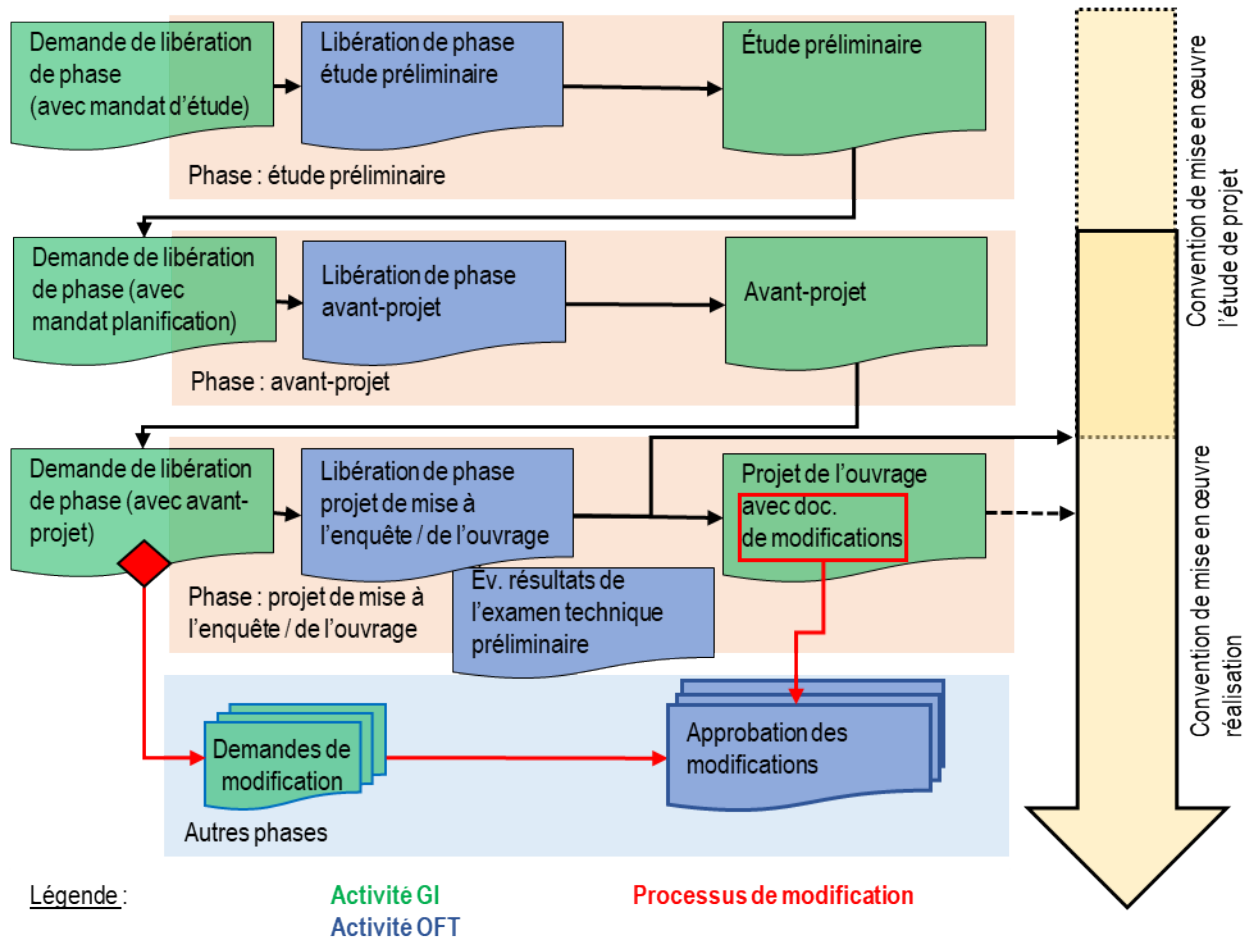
Demande de libération de phase (avec mandat d'étude)

Libération de phase étude préliminaire

Étude préliminaire

Phase : étude préliminaire

Demande de libération de phase (avec mandat planification)

Libération de phase avant-projet

Avant-projet

Phase : avant-projet

Demande de libération de phase (avec avant-projet)

Libération de phase projet de mise à l'enquête / de l'ouvrage

Projet de l'ouvrage avec doc. de modifications

Év. résultats de l'examen technique préliminaire

Phase : projet de mise à l'enquête / de l'ouvrage

Demandes de modification

Approbation des modifications

Autres phases

Convention de mise en œuvre l'étude de projet

Convention de mise en œuvre réalisation

Légende :

Activité GI
Activité OFT

Processus de modification